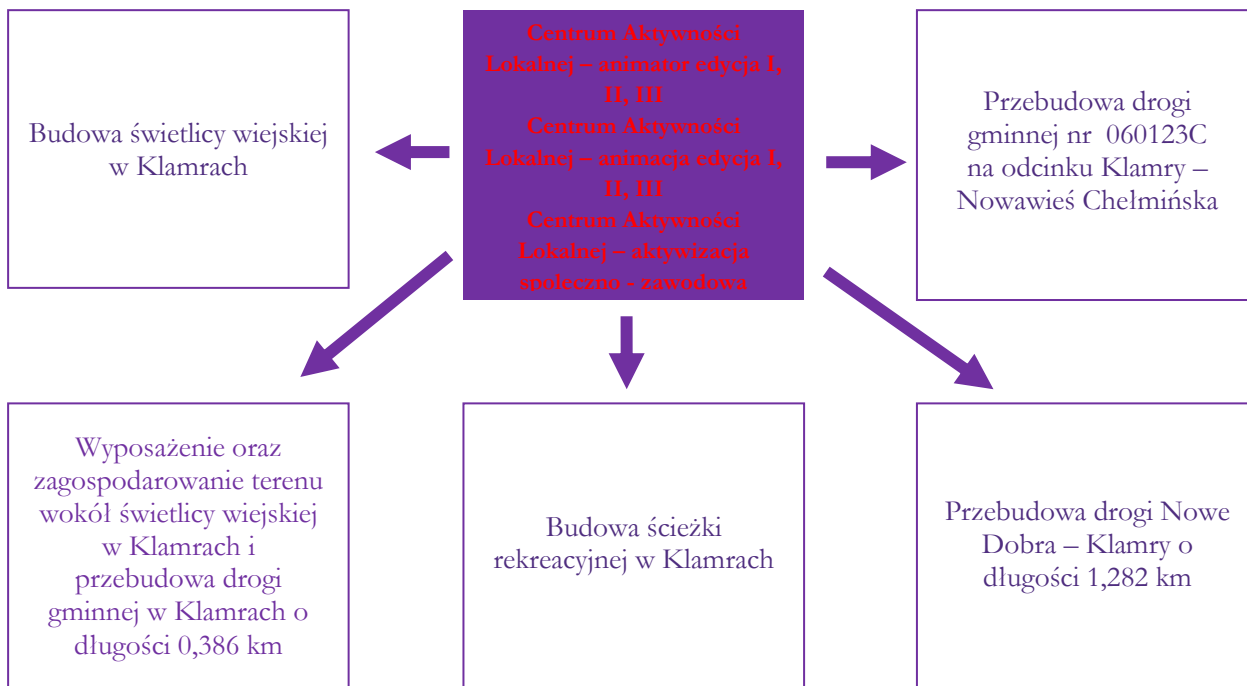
Centrum Aktywności Lokalnej – animator edycja I, II, III
Centrum Aktywności Lokalnej – animacja edycja I, II, III
Centrum Aktywności Lokalnej – aktywizacja społeczno - zawodowa

Budowa świetlicy wiejskiej w Klamrach

Przebudowa drogi gminnej nr 060123C na odcinku Klamry – Nowawieś Chełmińska

Wyposażenie oraz zagospodarowanie terenu wokół świetlicy wiejskiej w Klamrach i przebudowa drogi gminnej w Klamrach o długości 0,386 km

Budowa ścieżki rekreacyjnej w Klamrach

Przebudowa drogi Nowe Dobra – Klamry o długości 1,282 km